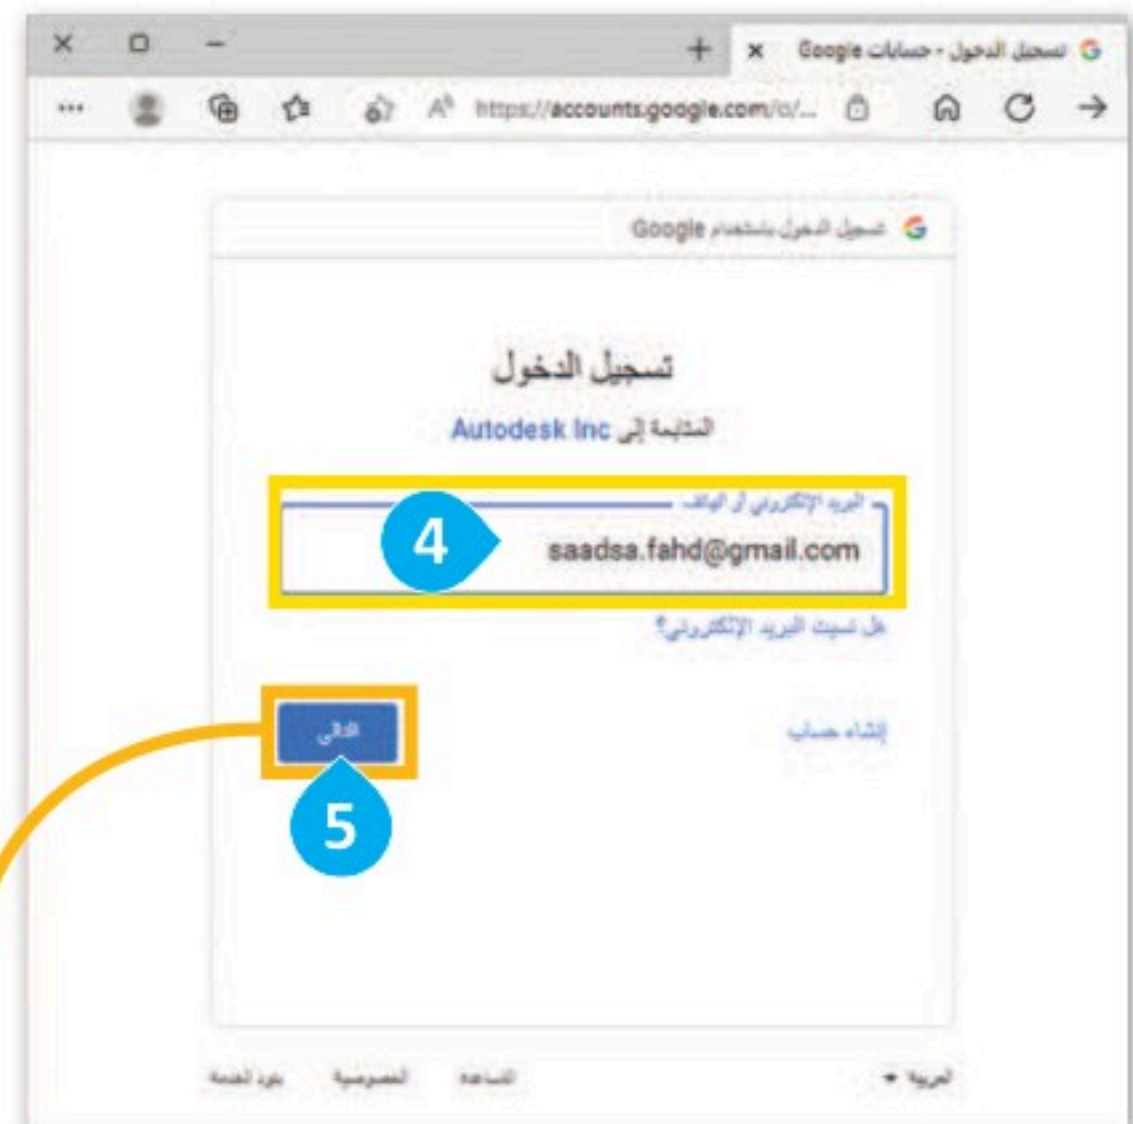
تسجيل الدخول - حسابات Google
https://accounts.google.com/o/...

تسجيل الدخول باستخدام Google

تسجيل الدخول
المتابعة إلى Autodesk Inc

البريد الإلكتروني أو الهاتف
saadsa.fahd@gmail.com
4

هل نسيت البريد الإلكتروني؟

إنشاء حساب
التالي
5

العربية
المساعدة
الخصوصية
بنود الخدمة